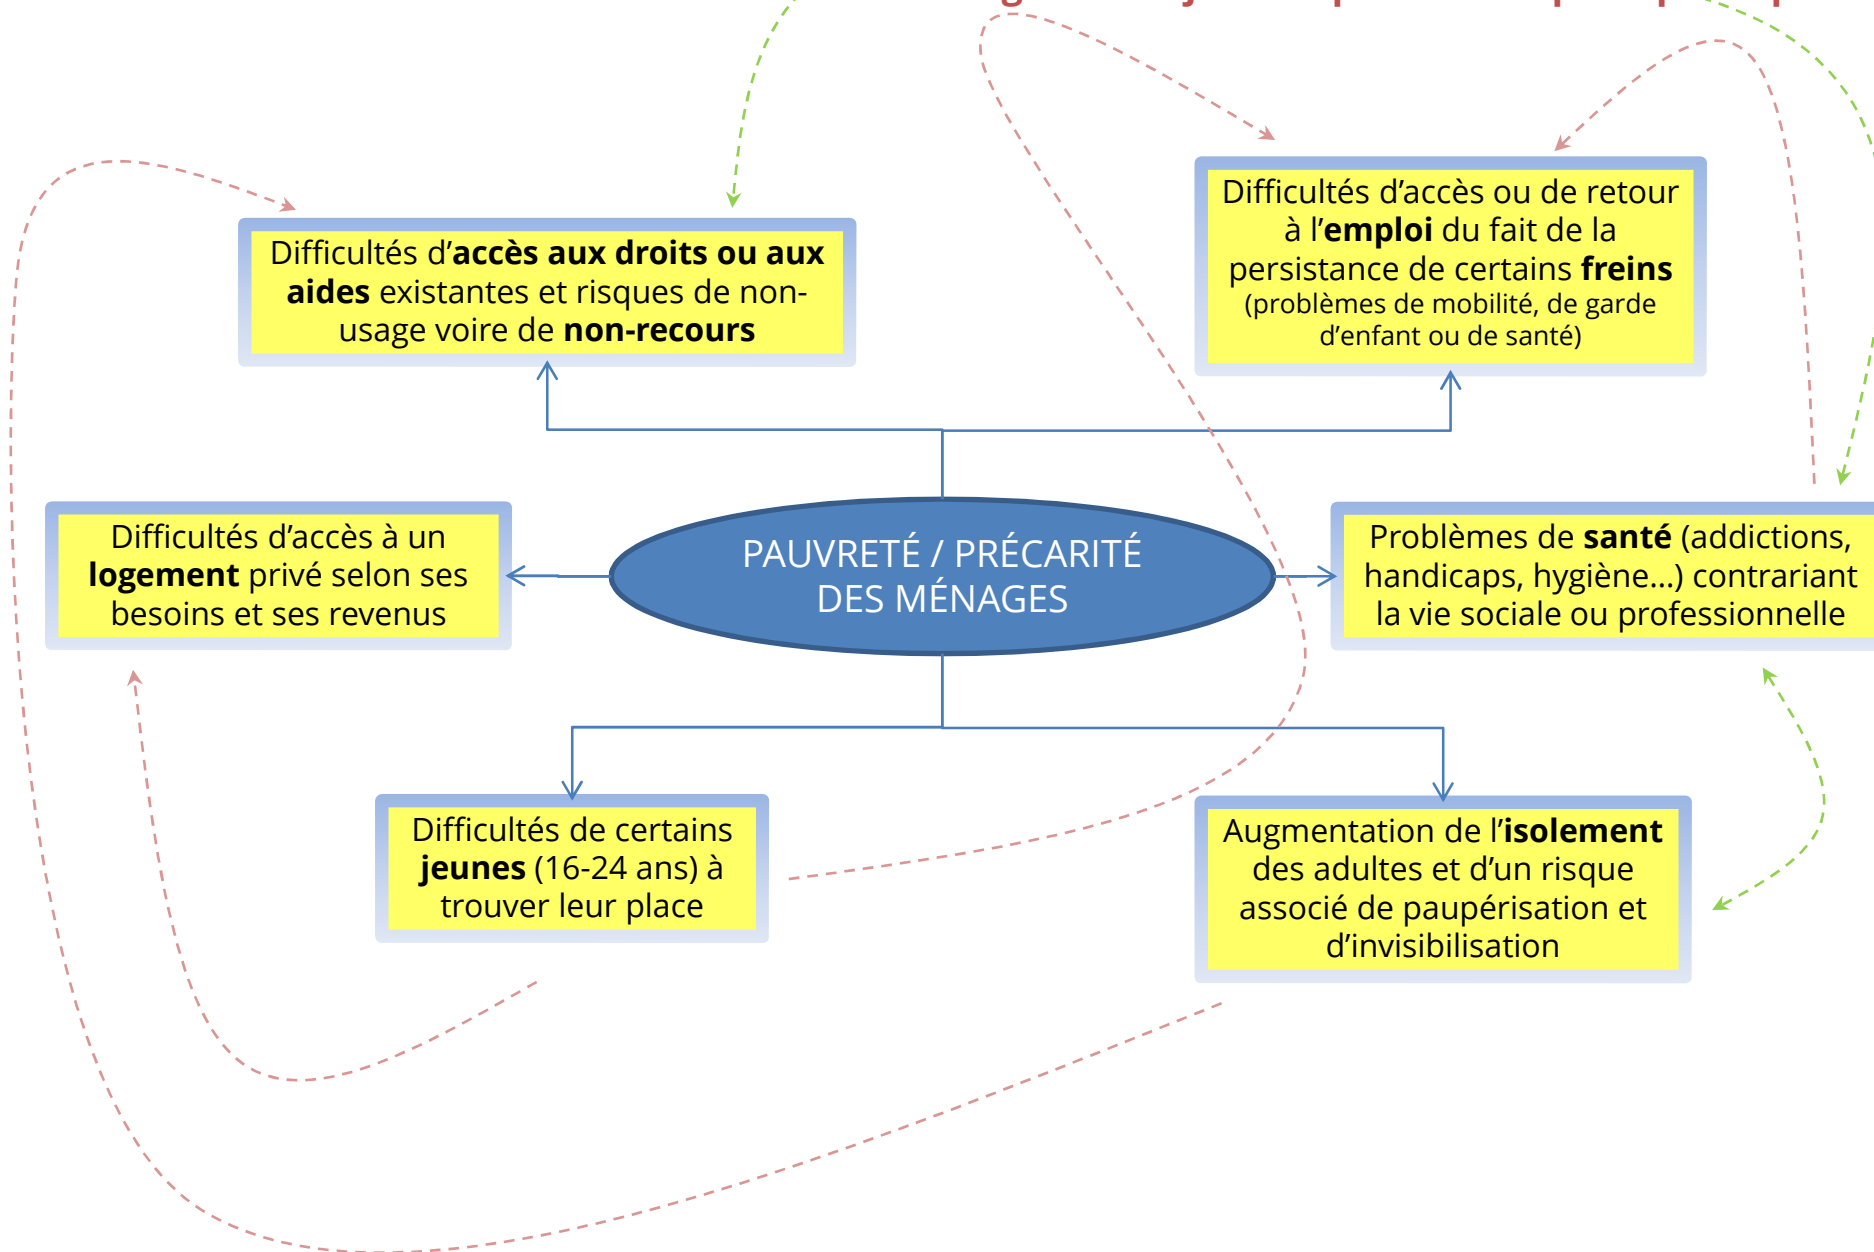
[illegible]

Difficultés d'**accès aux droits ou aux aides** existantes et risques de non-usage voire de **non-recours**

Difficultés d'accès ou de retour à l'**emploi** du fait de la persistance de certains **freins** (problèmes de mobilité, de garde d'enfant ou de santé)

Difficultés d'accès à un **logement** privé selon ses besoins et ses revenus

PAUVRETÉ / PRÉCARITÉ DES MÉNAGES

Problèmes de **santé** (addictions, handicaps, hygiène…) contrariant la vie sociale ou professionnelle

Difficultés de certains **jeunes** (16-24 ans) à trouver leur place

Augmentation de l'**isolement** des adultes et d'un risque associé de paupérisation et d'invisibilisation